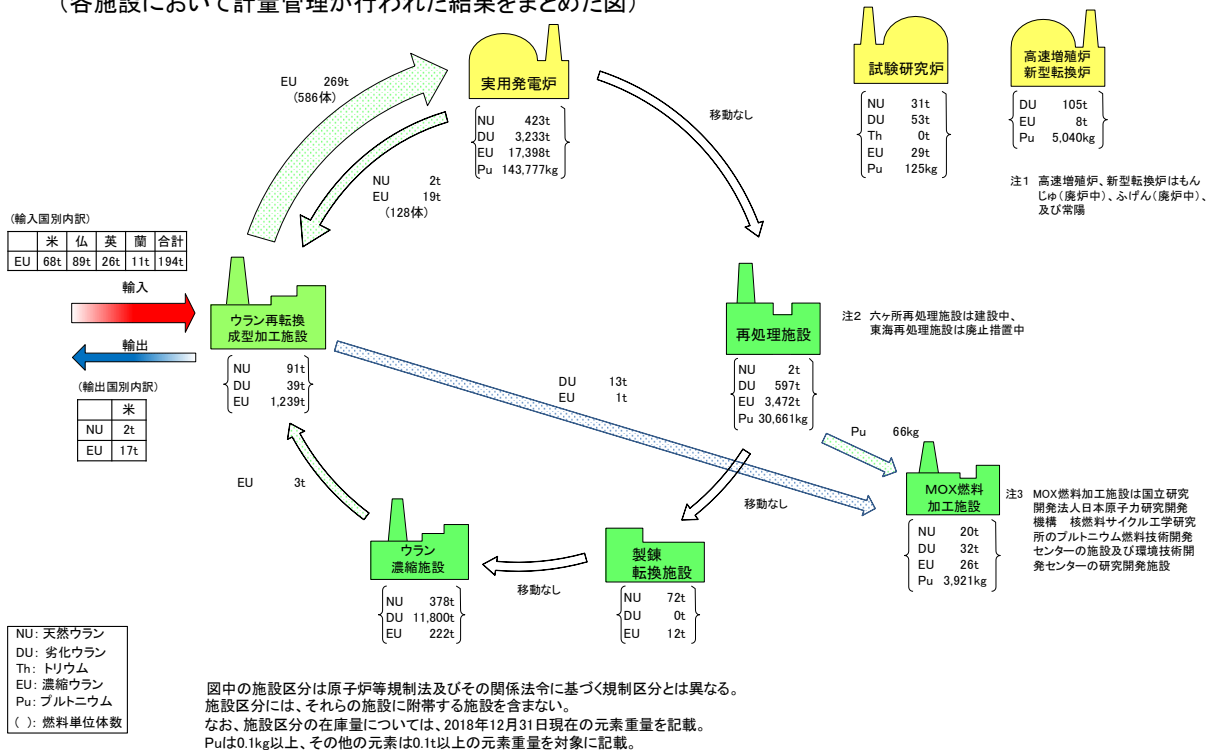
（各施設において計量管理が行われた結果をまとめた図）

実用発電炉
NU 423t
DU 3,233t
EU 17,398t
Pu 143,777kg

試験研究炉
NU 31t
DU 53t
Th 0t
EU 29t
Pu 125kg

高速増殖炉
新型転換炉
DU 105t
EU 8t
Pu 5,040kg

注1 高速増殖炉、新型転換炉はもんじゅ（廃炉中）、ふげん（廃炉中）、及び常陽

EU 269t
（586体）

移動なし

NU 2t
EU 19t
（128体）

（輸入国別内訳）

| | 米 | 仏 | 英 | 蘭 | 合計 |
|---|---|---|---|---|---|
| EU | 68t | 89t | 26t | 11t | 194t |

輸入

輸出

（輸出国別内訳）

| | 米 |
|---|---|
| NU | 2t |
| EU | 17t |

ウラン再転換
成型加工施設
NU 91t
DU 39t
EU 1,239t

DU 13t
EU 1t

再処理施設
NU 2t
DU 597t
EU 3,472t
Pu 30,661kg

注2 六ヶ所再処理施設は建設中、東海再処理施設は廃止措置中

Pu 66kg

MOX燃料
加工施設
NU 20t
DU 32t
EU 26t
Pu 3,921kg

注3 MOX燃料加工施設は国立研究開発法人日本原子力研究開発機構 核燃料サイクル工学研究所のプルトニウム燃料技術開発センターの施設及び環境技術開発センターの研究開発施設

EU 3t

移動なし

ウラン
濃縮施設
NU 378t
DU 11,800t
EU 222t

移動なし

製錬
転換施設
NU 72t
DU 0t
EU 12t

NU: 天然ウラン
DU: 劣化ウラン
Th: トリウム
EU: 濃縮ウラン
Pu: プルトニウム
（ ）: 燃料単位体数

図中の施設区分は原子炉等規制法及びその関係法令に基づく規制区分とは異なる。
施設区分には、それらの施設に附帯する施設を含まない。
なお、施設区分の在庫量については、2018年12月31日現在の元素重量を記載。
Puは0.1kg以上、その他の元素は0.1t以上の元素重量を対象に記載。